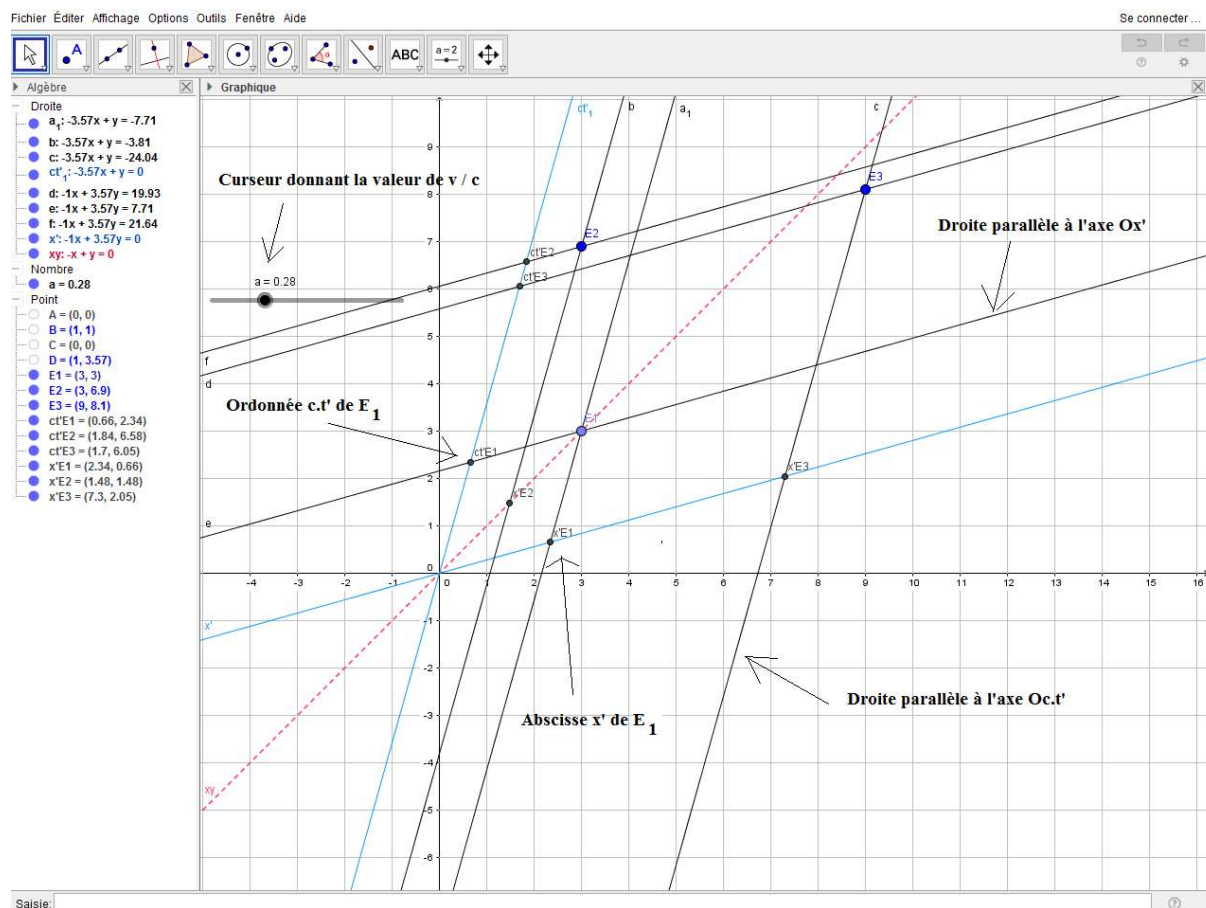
Fichier Éditer Affichage Options Outils Fenêtre Aide

Se connecter ...

ABC

a = 2

Algèbre

Graphique

Droite

$a_1$: -3.57x + y = -7.71

b: -3.57x + y = -3.81

c: -3.57x + y = -24.04

$ct'_1$: -3.57x + y = 0

d: -1x + 3.57y = 19.93

e: -1x + 3.57y = 7.71

f: -1x + 3.57y = 21.64

x': -1x + 3.57y = 0

xy: -x + y = 0

Nombre

a = 0.28

Point

A = (0, 0)

B = (1, 1)

C = (0, 0)

D = (1, 3.57)

E1 = (3, 3)

E2 = (3, 6.9)

E3 = (9, 8.1)

ct'E1 = (0.66, 2.34)

ct'E2 = (1.84, 6.58)

ct'E3 = (1.7, 6.05)

x'E1 = (2.34, 0.66)

x'E2 = (1.48, 1.48)

x'E3 = (7.3, 2.05)

Curseur donnant la valeur de v / c

a = 0.28

Droite parallèle à l'axe Ox'

Ordonnée c.t' de $E_1$

Abscisse x' de $E_1$

Droite parallèle à l'axe Oc.t'

$ct'_1$

b

$a_1$

c

E3

E2

ct'E2

ct'E3

E1

ct'E1

x'E2

x'E1

x'E3

f

d

e

x'

xy

9

8

7

6

5

4

3

2

1

0

-1

-2

-3

-4

-5

-6

-4

-3

-2

-1

1

2

3

4

5

6

7

8

9

10

11

12

13

14

15

16

Saisie: